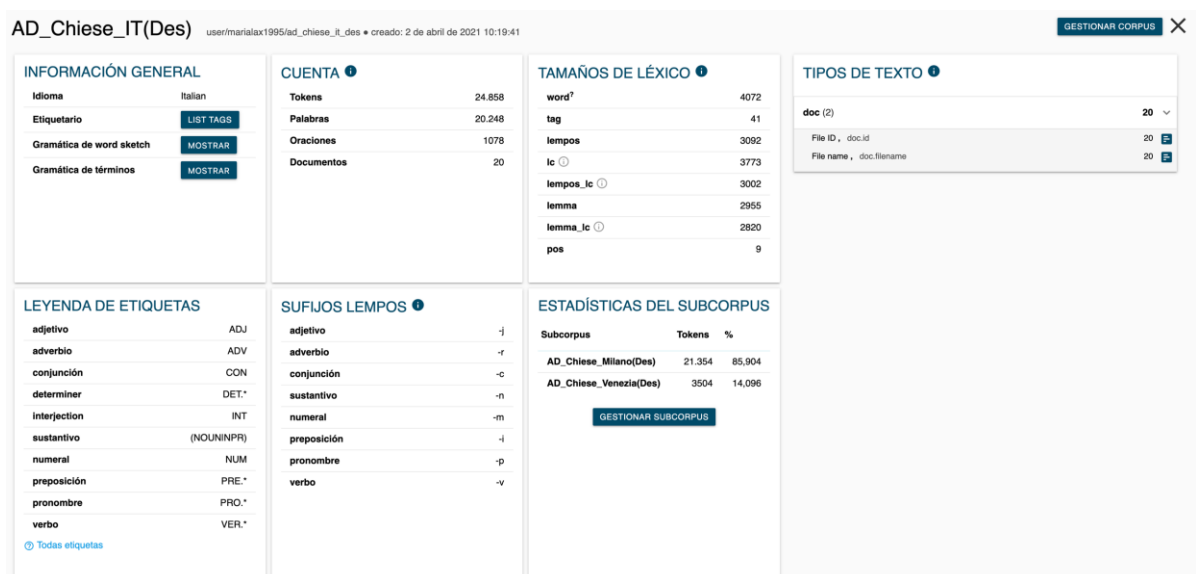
AD_Chiese_IT(Des) user/marialax1995/ad_chiese_it_des • creado: 2 de abril de 2021 10:19:41

GESTIONAR CORPUS ✕

INFORMACIÓN GENERAL

| | |
|---|---|
| Idioma | Italian |
| Etiquetario | LIST TAGS |
| Gramática de word sketch | MOSTRAR |
| Gramática de términos | MOSTRAR |

CUENTA

| | |
|---|---|
| Tokens | 24.858 |
| Palabras | 20.248 |
| Oraciones | 1078 |
| Documentos | 20 |

TAMAÑOS DE LÉXICO

| | |
|---|---|
| word? | 4072 |
| tag | 41 |
| lempos | 3092 |
| lc | 3773 |
| lempos_lc | 3002 |
| lemma | 2955 |
| lemma_lc | 2820 |
| pos | 9 |

TIPOS DE TEXTO

doc (2) 20

| | |
|---|---|
| File ID , doc.id | 20 |
| File name , doc.filename | 20 |

LEYENDA DE ETIQUETAS

| | |
|---|---|
| adjetivo | ADJ |
| adverbio | ADV |
| conjunción | CON |
| determiner | DET.* |
| interjection | INT |
| sustantivo | (NOUN\|NPR) |
| numeral | NUM |
| preposición | PRE.* |
| pronombre | PRO.* |
| verbo | VER.* |

Todas etiquetas

SUFIJOS LEMPOS

| | |
|---|---|
| adjetivo | -j |
| adverbio | -r |
| conjunción | -c |
| sustantivo | -n |
| numeral | -m |
| preposición | -i |
| pronombre | -p |
| verbo | -v |

ESTADÍSTICAS DEL SUBCORPUS

| Subcorpus | Tokens | % |
|---|---|---|
| AD_Chiese_Milano(Des) | 21.354 | 85,904 |
| AD_Chiese_Venezia(Des) | 3504 | 14,096 |

GESTIONAR SUBCORPUS